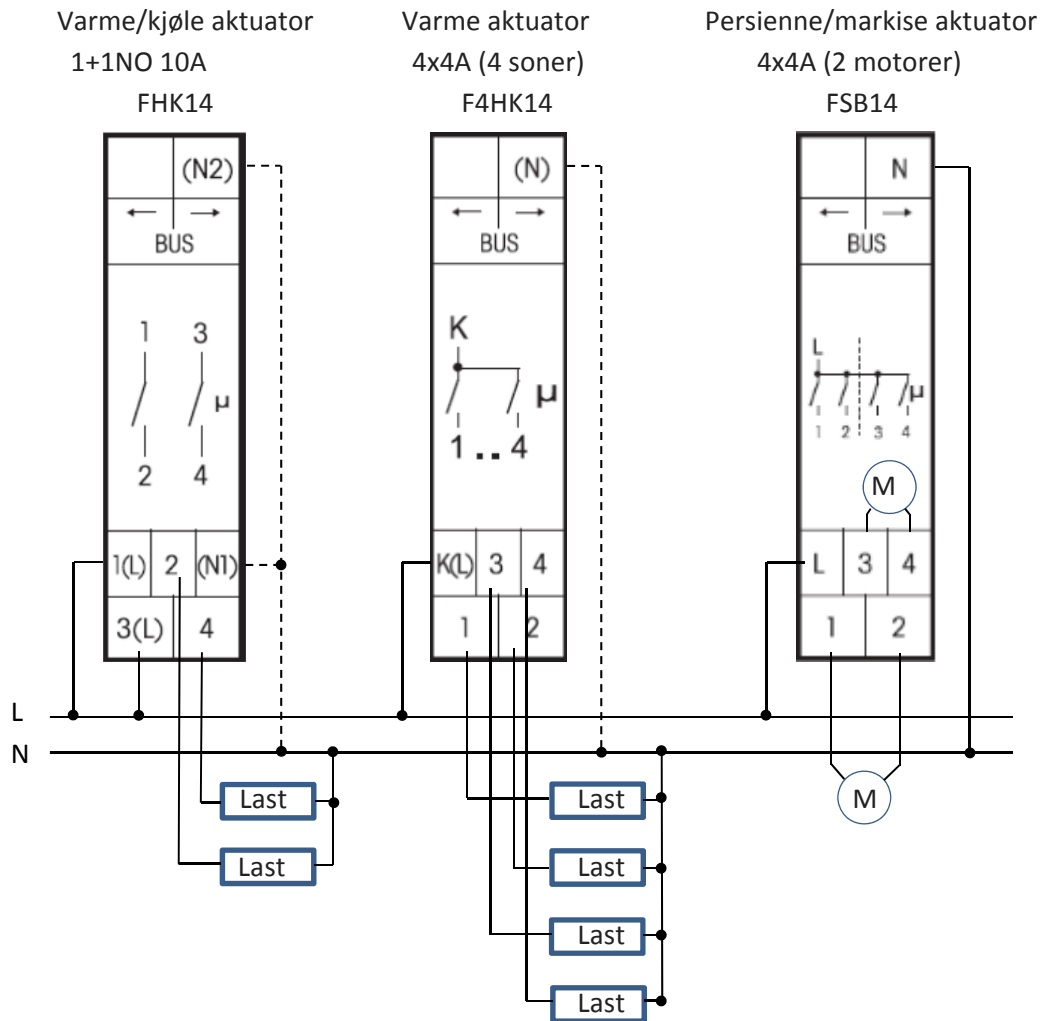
Varme/kjøle aktuator
1+1NO 10A
FHK14

(N2)
BUS
1 3
μ
2 4
1(L) 2 (N1)
3(L) 4

Varme aktuator
4x4A (4 soner)
F4HK14

(N)
BUS
K
μ
1 .. 4
K(L) 3 4
1 2

Persienne/markise aktuator
4x4A (2 motorer)
FSB14

N
BUS
L
μ
1 2 3 4
M
L 3 4
1 2

L
N

Last
Last
Last
Last
Last
Last
M